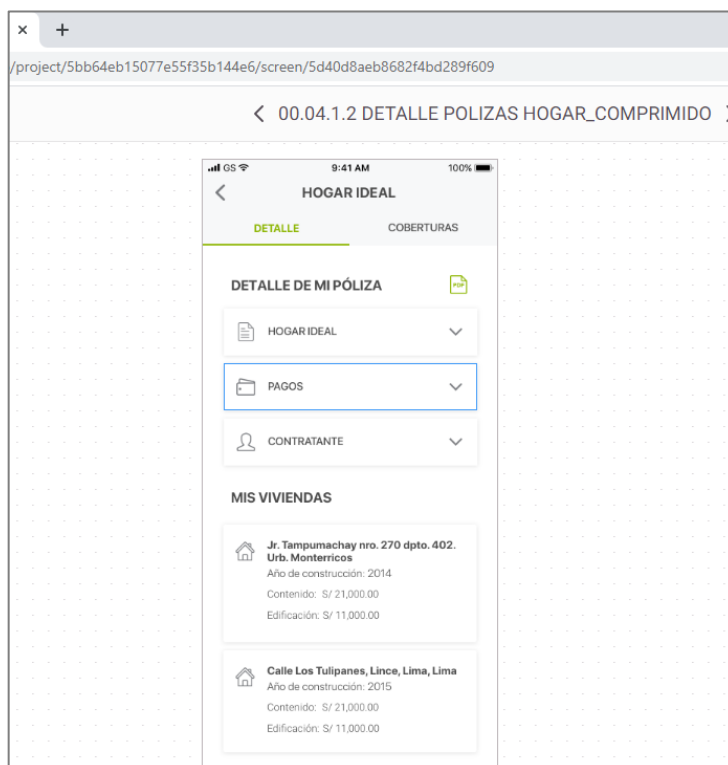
×   +

/project/5bb64eb15077e55f35b144e6/screen/5d40d8aeb8682f4bd289f609

< 00.04.1.2 DETALLE POLIZAS HOGAR_COMPRIMIDO

GS 9:41 AM 100%

<

HOGAR IDEAL

DETALLE

COBERTURAS

DETALLE DE MI PÓLIZA

PDF

HOGAR IDEAL

PAGOS

CONTRATANTE

MIS VIVIENDAS

Jr. Tampumachay nro. 270 dpto. 402. Urb. Monterricos

Año de construcción: 2014

Contenido: S/ 21,000.00

Edificación: S/ 11,000.00

Calle Los Tulipanes, Lince, Lima, Lima

Año de construcción: 2015

Contenido: S/ 21,000.00

Edificación: S/ 11,000.00